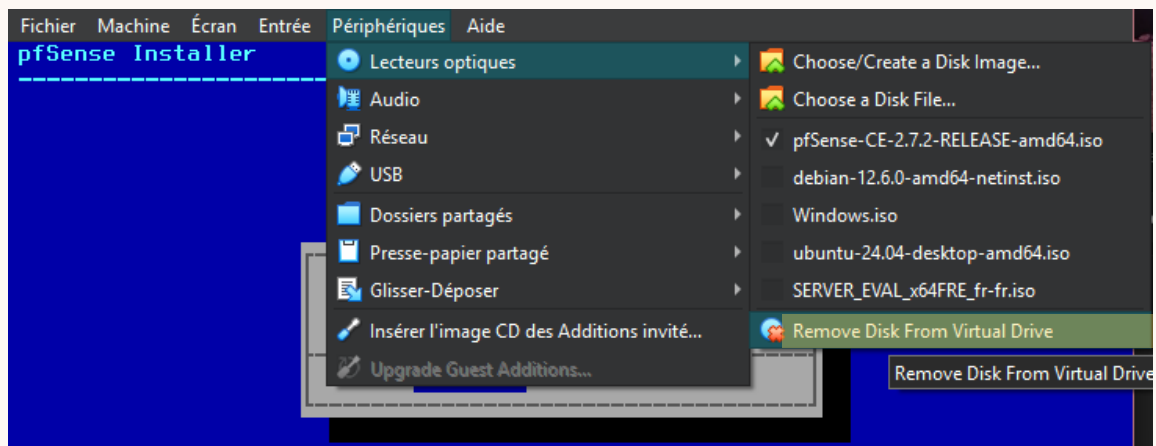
Fichier Machine Écran Entrée Périphériques Aide

pfSense Installer

Lecteurs optiques
Audio
Réseau
USB
Dossiers partagés
Presse-papier partagé
Glisser-Déposer
Insérer l'image CD des Additions invité...
Upgrade Guest Additions...

Choose/Create a Disk Image...
Choose a Disk File...
✓ pfSense-CE-2.7.2-RELEASE-amd64.iso
debian-12.6.0-amd64-netinst.iso
Windows.iso
ubuntu-24.04-desktop-amd64.iso
SERVER_EVAL_x64FRE_fr-fr.iso
Remove Disk From Virtual Drive

Remove Disk From Virtual Drive